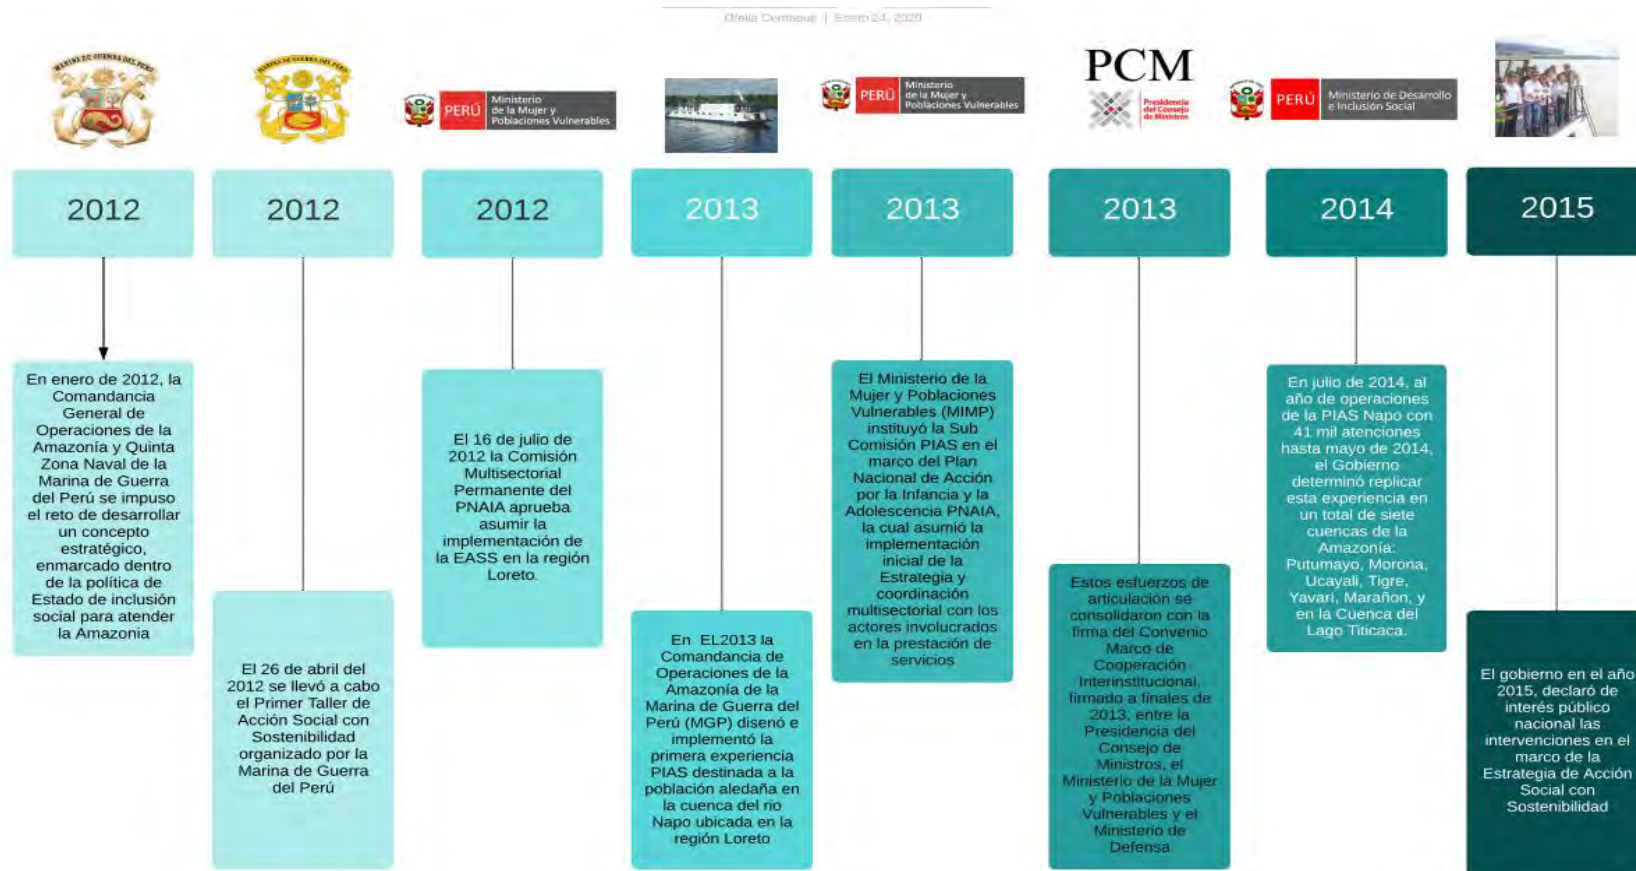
Ofelia Dermaux | Enero 24, 2020

MARINA DE GUERRA DEL PERÚ

MARINA DE GUERRA DEL PERÚ

PERÚ Ministerio de la Mujer y Poblaciones Vulnerables

PERÚ Ministerio de la Mujer y Poblaciones Vulnerables

PCM
Presidencia del Consejo de Ministros

PERÚ Ministerio de Desarrollo e Inclusión Social

2012

En enero de 2012, la Comandancia General de Operaciones de la Amazonía y Quinta Zona Naval de la Marina de Guerra del Perú se impuso el reto de desarrollar un concepto estratégico, enmarcado dentro de la política de Estado de inclusión social para atender la Amazonía

2012

El 26 de abril del 2012 se llevó a cabo el Primer Taller de Acción Social con Sostenibilidad organizado por la Marina de Guerra del Perú

2012

El 16 de julio de 2012 la Comisión Multisectorial Permanente del PNAIA aprueba asumir la implementación de la EASS en la región Loreto.

2013

En EL2013 la Comandancia de Operaciones de la Amazonía de la Marina de Guerra del Perú (MGP) diseñó e implementó la primera experiencia PIAS destinada a la población aledaña en la cuenca del río Napo ubicada en la región Loreto

2013

El Ministerio de la Mujer y Poblaciones Vulnerables (MIMP) instituyó la Sub Comisión PIAS en el marco del Plan Nacional de Acción por la Infancia y la Adolescencia PNAIA, la cual asumió la implementación inicial de la Estrategia y coordinación multisectorial con los actores involucrados en la prestación de servicios

2013

Estos esfuerzos de articulación se consolidaron con la firma del Convenio Marco de Cooperación Interinstitucional, firmado a finales de 2013, entre la Presidencia del Consejo de Ministros, el Ministerio de la Mujer y Poblaciones Vulnerables y el Ministerio de Defensa

2014

En julio de 2014, al año de operaciones de la PIAS Napo con 41 mil atenciones hasta mayo de 2014, el Gobierno determinó replicar esta experiencia en un total de siete cuencas de la Amazonía: Putumayo, Morona, Ucayali, Tigre, Yavarí, Marañon, y en la Cuenca del Lago Titicaca.

2015

El gobierno en el año 2015, declaró de interés público nacional las intervenciones en el marco de la Estrategia de Acción Social con Sostenibilidad